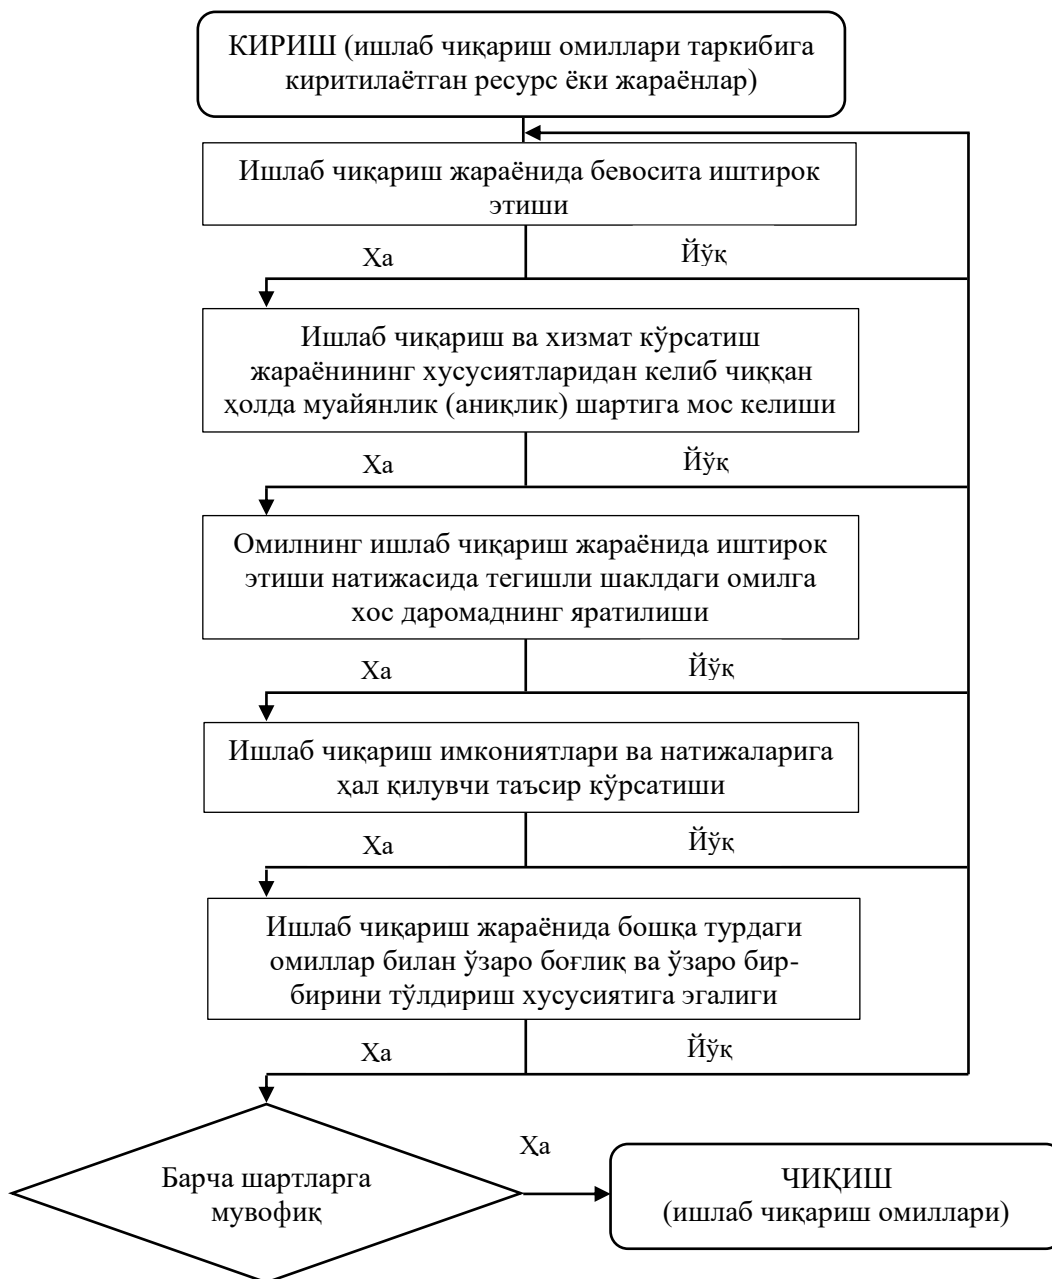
КИРИШ (ишлаб чиқариш омиллари таркибига киритилаётган ресурс ёки жараёнлар)

Ишлаб чиқариш жараёнида бевосита иштирок этиши

Ха

Йўқ

Ишлаб чиқариш ва хизмат кўрсатиш жараёнининг хусусиятларидан келиб чиққан ҳолда муайянлик (аниқлик) шартига мос келиши

Ха

Йўқ

Омилнинг ишлаб чиқариш жараёнида иштирок этиши натижасида тегишли шаклдаги омилга хос даромаднинг яратилиши

Ха

Йўқ

Ишлаб чиқариш имкониятлари ва натижаларига ҳал қилувчи таъсир кўрсатиши

Ха

Йўқ

Ишлаб чиқариш жараёнида бошқа турдаги омиллар билан ўзаро боғлиқ ва ўзаро бир-бирини тўлдириш хусусиятига эгалиги

Ха

Йўқ

Барча шартларга мувофиқ

Ха

ЧИҚИШ (ишлаб чиқариш омиллари)